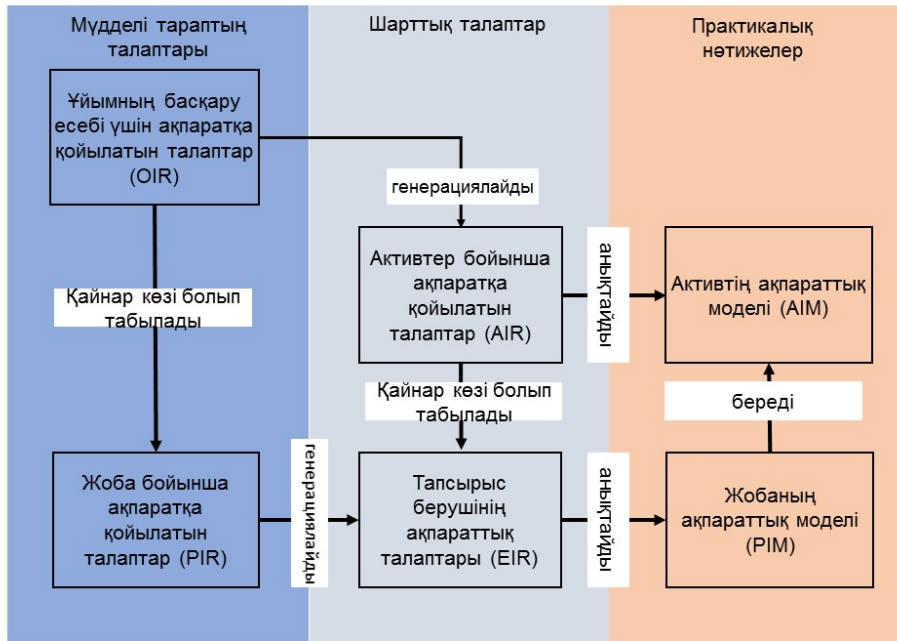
Мүдделі тараптың талаптары

Шарттық талаптар

Практикалық нәтижелер

Ұйымның басқару есебі үшін ақпаратқа қойылатын талаптар (OIR)

генерациялайды

Қайнар көзі болып табылады

Активтер бойынша ақпаратқа қойылатын талаптар (AIR)

анықтайды

Активтің ақпараттық моделі (AIM)

Қайнар көзі болып табылады

береді

Жоба бойынша ақпаратқа қойылатын талаптар (PIR)

генерациялайды

Тапсырыс берушінің ақпараттық талаптары (EIR)

анықтайды

Жобаның ақпараттық моделі (PIM)